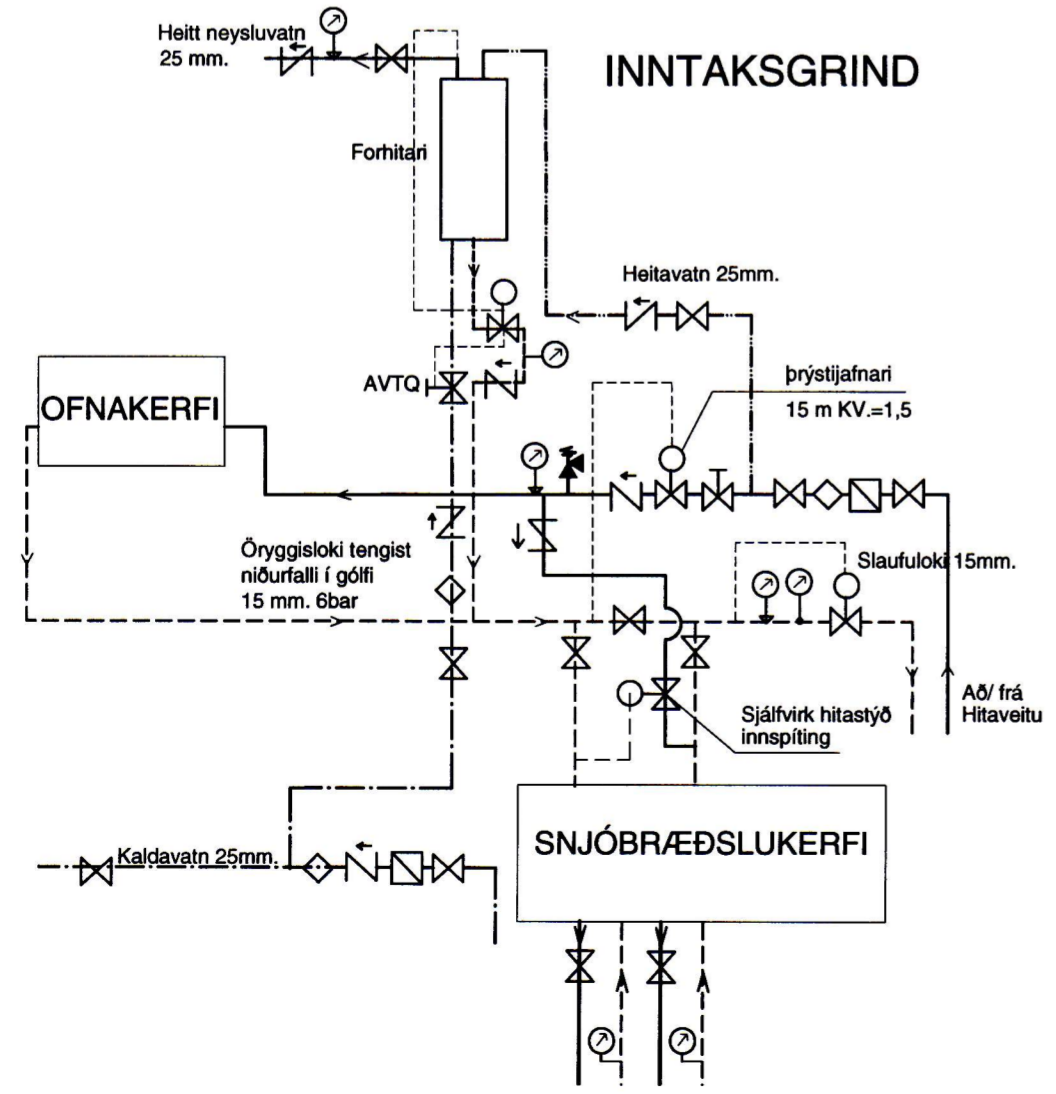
Heitt neysluvatn
25 mm.

INNTAKSGRIND

Forhitari

Heitavatn 25mm.

AVTQ

OFNAKERFI

þrýstijafnari
15 m KV.=1,5

Öryggisloki tengist
niðurfalli í gólfi
15 mm. 6bar

Slaufuloki 15mm.

Að/ frá
Hitaveitu

Sjálfvirk hitastýð
innspíting

SNJÓBRÆÐSLUKERFI

Kaldavatn 25mm.